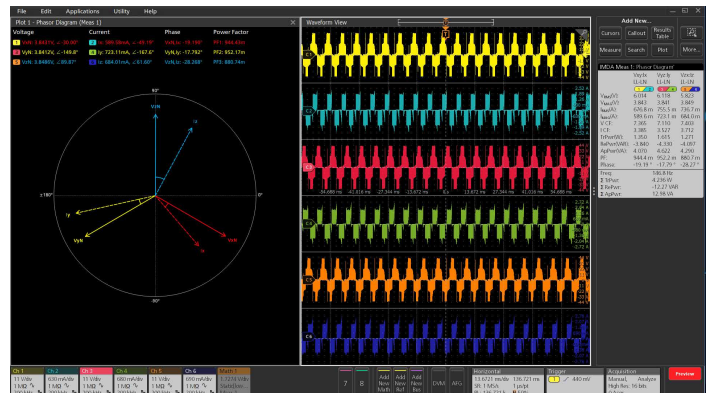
File Edit Applications Utility Help

Plot 1 - Phasor Diagram (Meas 1)

Voltage
VxN: 3.8437V, ∠-30.00°
VyN: 3.8412V, ∠-149.8°
VzN: 3.8480V, ∠89.87°

Current
Ix: 589.5mA, ∠-49.19°
Iy: 723.11mA, ∠-167.6°
Iz: 684.01mA, ∠61.60°

Phase
VxN,Ix: -19.19°
VyN,Iy: -17.79°
VzN,Iz: -28.28°

Power Factor
PF1: 944.4m
PF2: 952.17m
PF3: 880.74m

90°
VzN
Iz
±180°
0°
Iy
VyN
VxN
Ix
-90°

Waveform View

Add New...
Cursors
Callout
Results Table
Measure
Search
Plot
More...

IMDA Meas 1: Phasor Diagram

| | Vxy,Ix LL-LN | Vyz,Iy LL-LN | Vzx,Iz LL-LN |
|---|---|---|---|
| | 1 4 | 2 5 | 3 6 |
| Vpk(V) | 6.014 | 6.078 | 5.823 |
| Vrms(V) | 3.843 | 3.841 | 3.849 |
| Irms(A) | 676.8 m | 755.5 m | 736.7 m |
| Irms(A) | 589.5 m | 723.1 m | 684.0 m |
| V CF | 2.365 | 7.510 | 7.403 |
| I CF | 3.385 | 3.527 | 3.712 |
| TrPwr(W) | 3.350 | 1.615 | 1.271 |
| RePwr(VAR) | -3.840 | -4.330 | -4.087 |
| ApPwr(VA) | 4.070 | 4.622 | 4.290 |
| PF | 944.4 m | 952.2 m | 880.7 m |
| Phase | -19.19° | -17.79° | -28.27° |

Freq 146.8 Hz
Σ TrPwr -4.296 W
Σ RePwr -12.27 VAR
Σ ApPwr 12.98 VA

-54.688 ms -41.016 ms -27.344 ms -13.672 ms 0 s 13.672 ms 27.344 ms 41.016 ms 54.688 ms

Ch 1 11 V/div 1 MΩ
Ch 2 630 mA/div 1 MΩ
Ch 3 11 V/div 1 MΩ
Ch 4 680 mA/div 1 MΩ
Ch 5 11 V/div 1 MΩ
Ch 6 690 mA/div 1 MΩ
Math 1 1.72 V/div

7 8
Add New Math
Add New Ref
Add New Bus
DVM
AFG

Horizontal
13.6721 ms/div 136.721 ms
SR 1.56 S/s 1 ps/pt

Trigger
1 ╱ 440 mV

Acquisition
Manual, Analyze
High Res: 16 bits

Preview